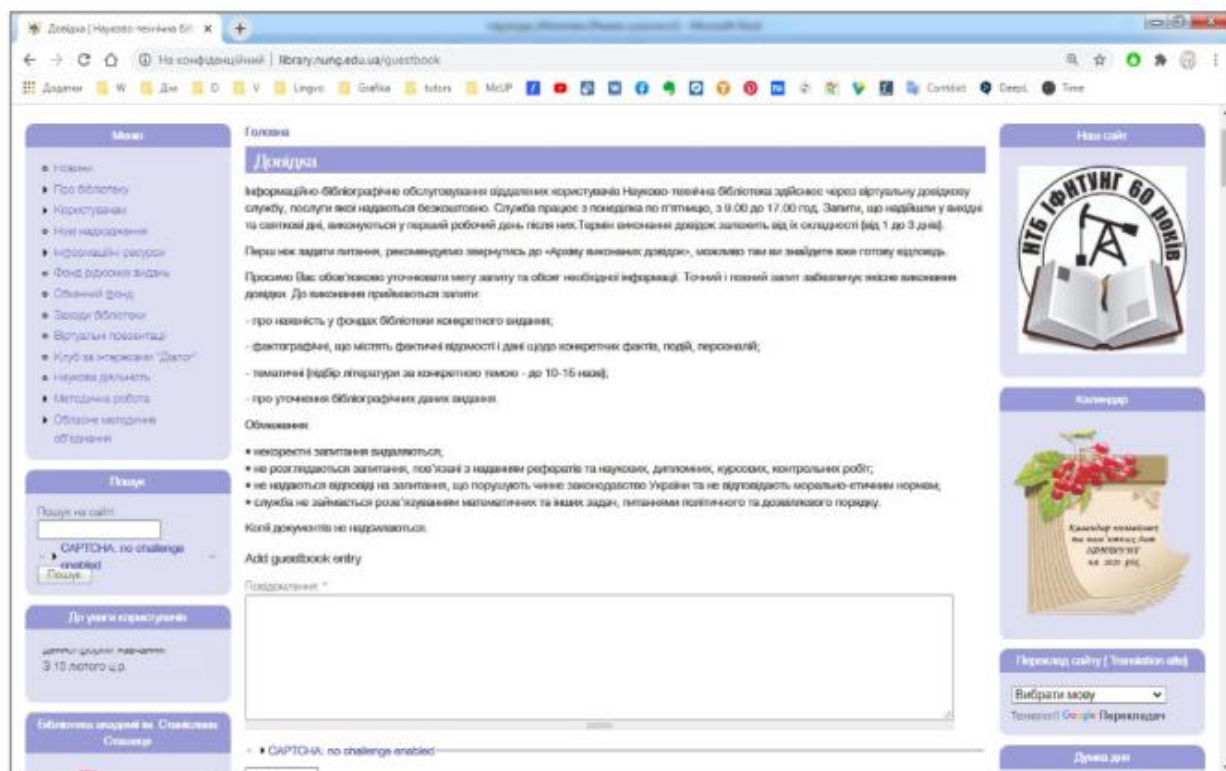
Довідка | Науково-технічна біб ×

Не конфіденційний | library.nung.edu.ua/guestbook

Додатки W Дім D V Lingvo Grafika tutors MoUP Contbkt DeepL Time

Меню

Новини
Про бібліотеку
Користувачам
Нові надходження
Інформаційні ресурси
Фонд рідкісних видань
Обмінний фонд
Заходи бібліотеки
Віртуальні презентації
Клуб за інтересами "Діалог"
Наукова діяльність
Методична робота
Обласне методичне об'єднання

Пошук

Пошук на сайті:

CAPTCHA: no challenge enabled

Пошук

До уваги користувачів

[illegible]
З 10 лютого ц.р.

Бібліотека академії ім. Станіслава Сташиця

Головна

Довідка

Інформаційно-бібліографічне обслуговування віддалених користувачів Науково-технічна бібліотека здійснює через віртуальну довідкову службу, послуги якої надаються безкоштовно. Служба працює з понеділка по п'ятницю, з 9.00 до 17.00 год. Запити, що надійшли у вихідні та святкові дні, виконуються у перший робочий день після них.Термін виконання довідок залежить від їх складності (від 1 до 3 днів).

Перш ніж задати питання, рекомендуємо звернутись до «Архіву виконаних довідок», можливо там ви знайдете вже готову відповідь.

Просимо Вас обов'язково уточнювати мету запиту та обсяг необхідної інформації. Точний і повний запит забезпечує якісне виконання довідок. До виконання приймаються запити:

- про наявність у фондах бібліотеки конкретного видання;

- фактографічні, що містять фактичні відомості і дані щодо конкретних фактів, подій, персоналій;

- тематичні (підбір літератури за конкретною темою - до 10-15 назв);

- про уточнення бібліографічних даних видання.

Обмеження:

• некоректні запитання видаляються;
• не розглядаються запитання, пов'язані з наданням рефератів та наукових, дипломних, курсових, контрольних робіт;
• не надаються відповіді на запитання, що порушують чинне законодавство України та не відповідають морально-етичним нормам;
• служба не займається розв'язуванням математичних та інших задач, питаннями політичного та дозвіллєвого порядку.

Копії документів не надсилаються.

Add guestbook entry

Повідомлення: *

CAPTCHA: no challenge enabled

Наш сайт

НТБ ІФНТУНГ 60 років

Календар

Календар визначних та пам'ятних дат ІФНТУНГ на 2021 рік

Переклад сайту ( Translation site)

Вибрати мову

Технології Google Перекладач

Думка дня